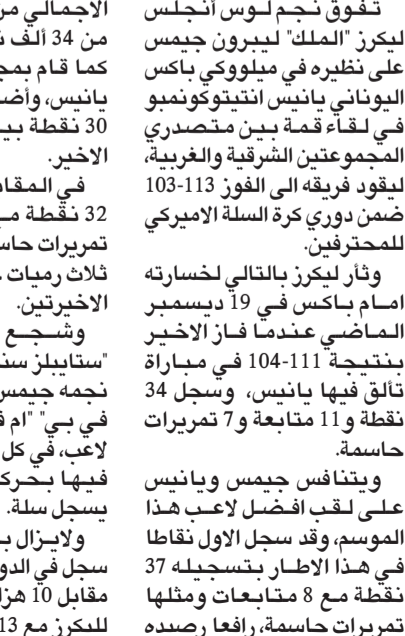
الاجمالي مر
من 34 ألف ن
كما قام بمج
يانيس، وأض
30 نقطة بي
الاخير.
في المقا
32 نقطة م
تمريرات حاس
ثلاث رميات
الاخيرتين.
وشجع
"ستايبلز سن
نجمه جيمس
في بي" "ام ف
لاعب، في كل
فيها بحرك
يسجل سلة.
ولايزال ب
سجل في الدو
مقابل 10 هزا
للبكرز مع 13

تفوق نجم لوس أنجلس ليكرز "الملك" ليبرون جيمس على نظيره في ميلووكي باكس اليوناني يانيس انتيتوكونمبو في لقاء قمة بين متصدري المجموعتين الشرقية والغربية، ليقود فريقه الى الفوز 113-103 ضمن دوري كرة السلة الاميركي للمحترفين.

وثأر ليكرز بالتالي لخسارته امام باكس في 19 ديسمبر الماضي عندما فاز الاخير بنتيجة 111-104 في مباراة تألق فيها يانيس، وسجل 34 نقطة و11 متابعة و7 تمريرات حاسمة.

ويتنافس جيمس ويانيس على لقب افضل لاعب هذا الموسم، وقد سجل الاول نقاطا في هذا الاطار بتسجيله 37 نقطة مع 8 متابعات ومثلها تمريرات حاسمة، رافعا رصيده